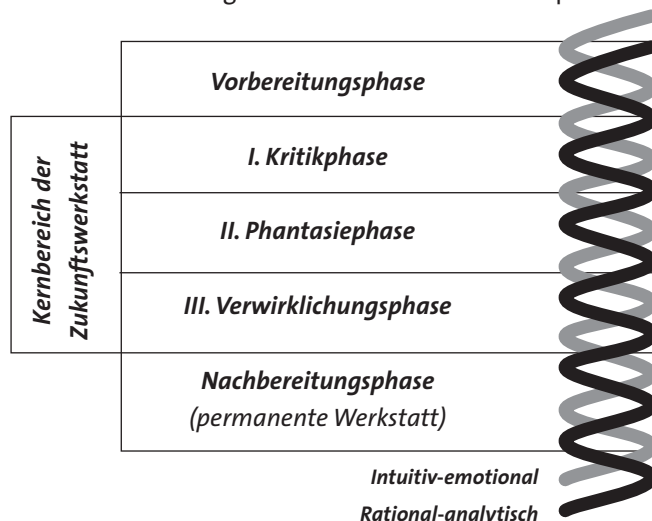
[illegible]

Kernbereich der Zukunftswerkstatt

Vorbereitungsphase

I. Kritikphase

II. Phantasiephase

III. Verwirklichungsphase

Nachbereitungsphase
(permanente Werkstatt)

Intuitiv-emotional

Rational-analytisch